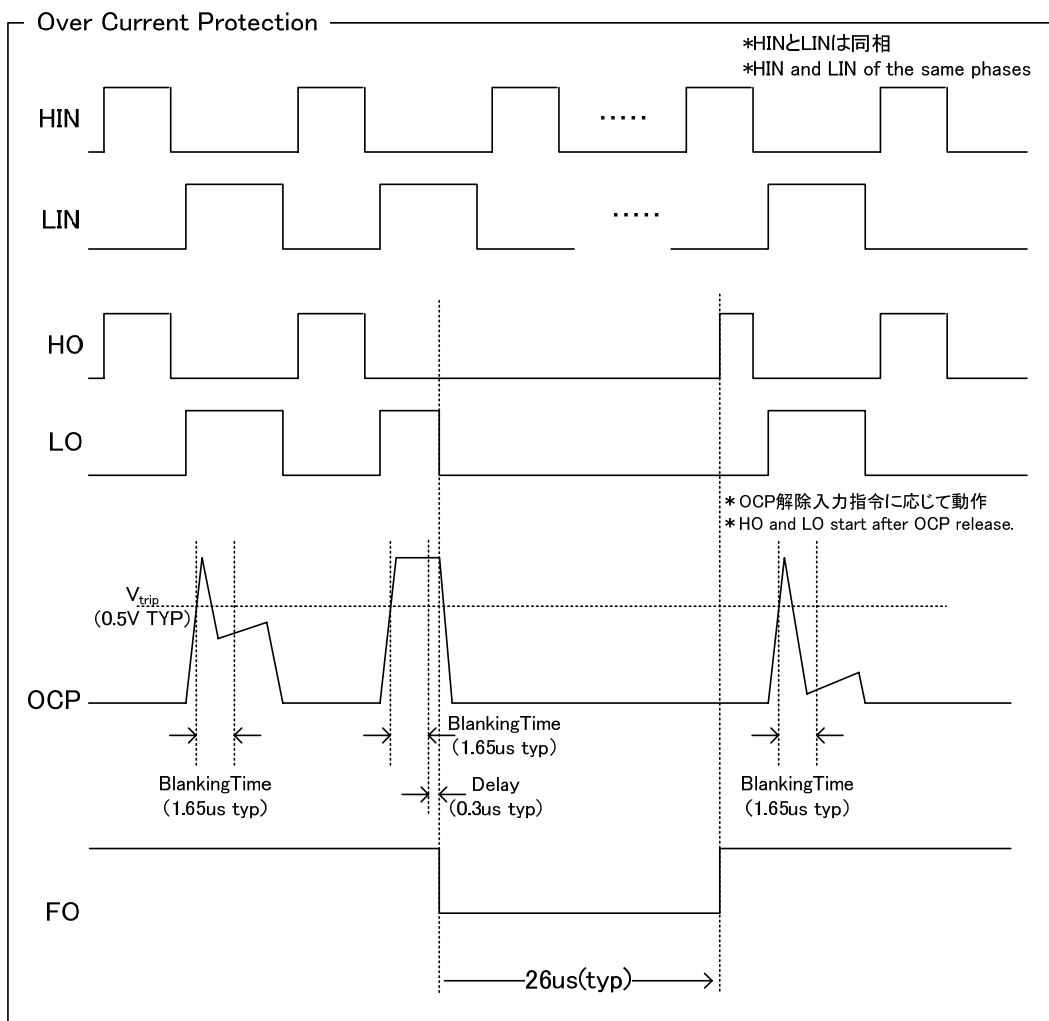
Over Current Protection

*HINとLINは同相
*HIN and LIN of the same phases

HIN

.....

LIN

.....

HO

LO

＊OCP解除入力指令に応じて動作
＊HO and LO start after OCP release.

$V_{trip}$
(0.5V TYP)

OCP

BlankingTime
(1.65us typ)

BlankingTime
(1.65us typ)

Delay
(0.3us typ)

BlankingTime
(1.65us typ)

FO

26us(typ)